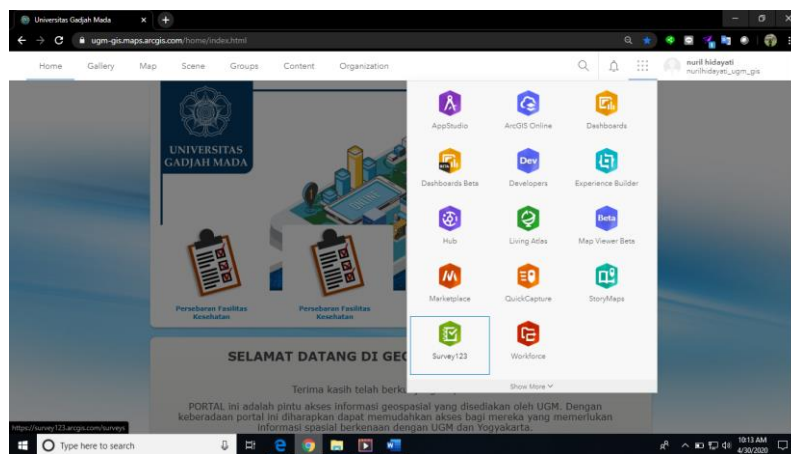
Universitas Gadjah Mada

ugm-gis.maps.arcgis.com/home/index.html

Home Gallery Map Scene Groups Content Organization

nuril hidayati
nurilhidayati_ugm_gis

UNIVERSITAS GADJAH MADA

AppStudio ArcGIS Online Dashboards

Dashboards Beta Developers Experience Builder

Hub Living Atlas Map Viewer Beta

Marketplace QuickCapture StoryMaps

Survey123 Workforce

Show More

Persebaran Fasilitas Kesehatan

Persebaran Fasilitas Kesehatan

SELAMAT DATANG DI GE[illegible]

Terima kasih telah berk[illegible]

PORTAL ini adalah pintu akses informasi geospasial yang disediakan oleh UGM. Dengan keberadaan portal ini diharapkan dapat memudahkan akses bagi mereka yang memerlukan informasi spasial berkenaan dengan UGM dan Yogyakarta.

https://survey123.arcgis.com/surveys

Type here to search

10:13 AM
4/30/2020